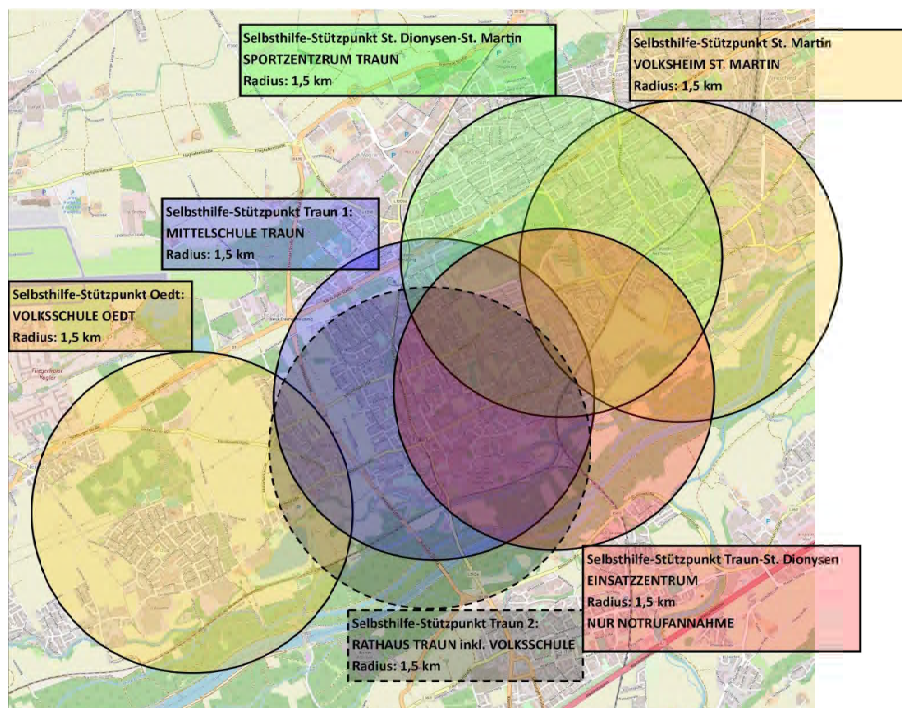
Selbsthilfe-Stützpunkt St. Dionysen-St. Martin
SPORTZENTZRUM TRAUN
Radius: 1,5 km

Selbsthilfe-Stützpunkt St. Martin
VOLKSHEIM ST. MARTIN
Radius: 1,5 km

Selbsthilfe-Stützpunkt Traun 1:
MITTELSCHULE TRAUN
Radius: 1,5 km

Selbsthilfe-Stützpunkt Oedt:
VOLKSSCHULE OEDT
Radius: 1,5 km

Selbsthilfe-Stützpunkt Traun-St. Dionysen
EINSATZZENTRUM
Radius: 1,5 km
NUR NOTRUFANNAHME

Selbsthilfe-Stützpunkt Traun 2:
RATHAUS TRAUN inkl. VOLKSSCHULE
Radius: 1,5 km